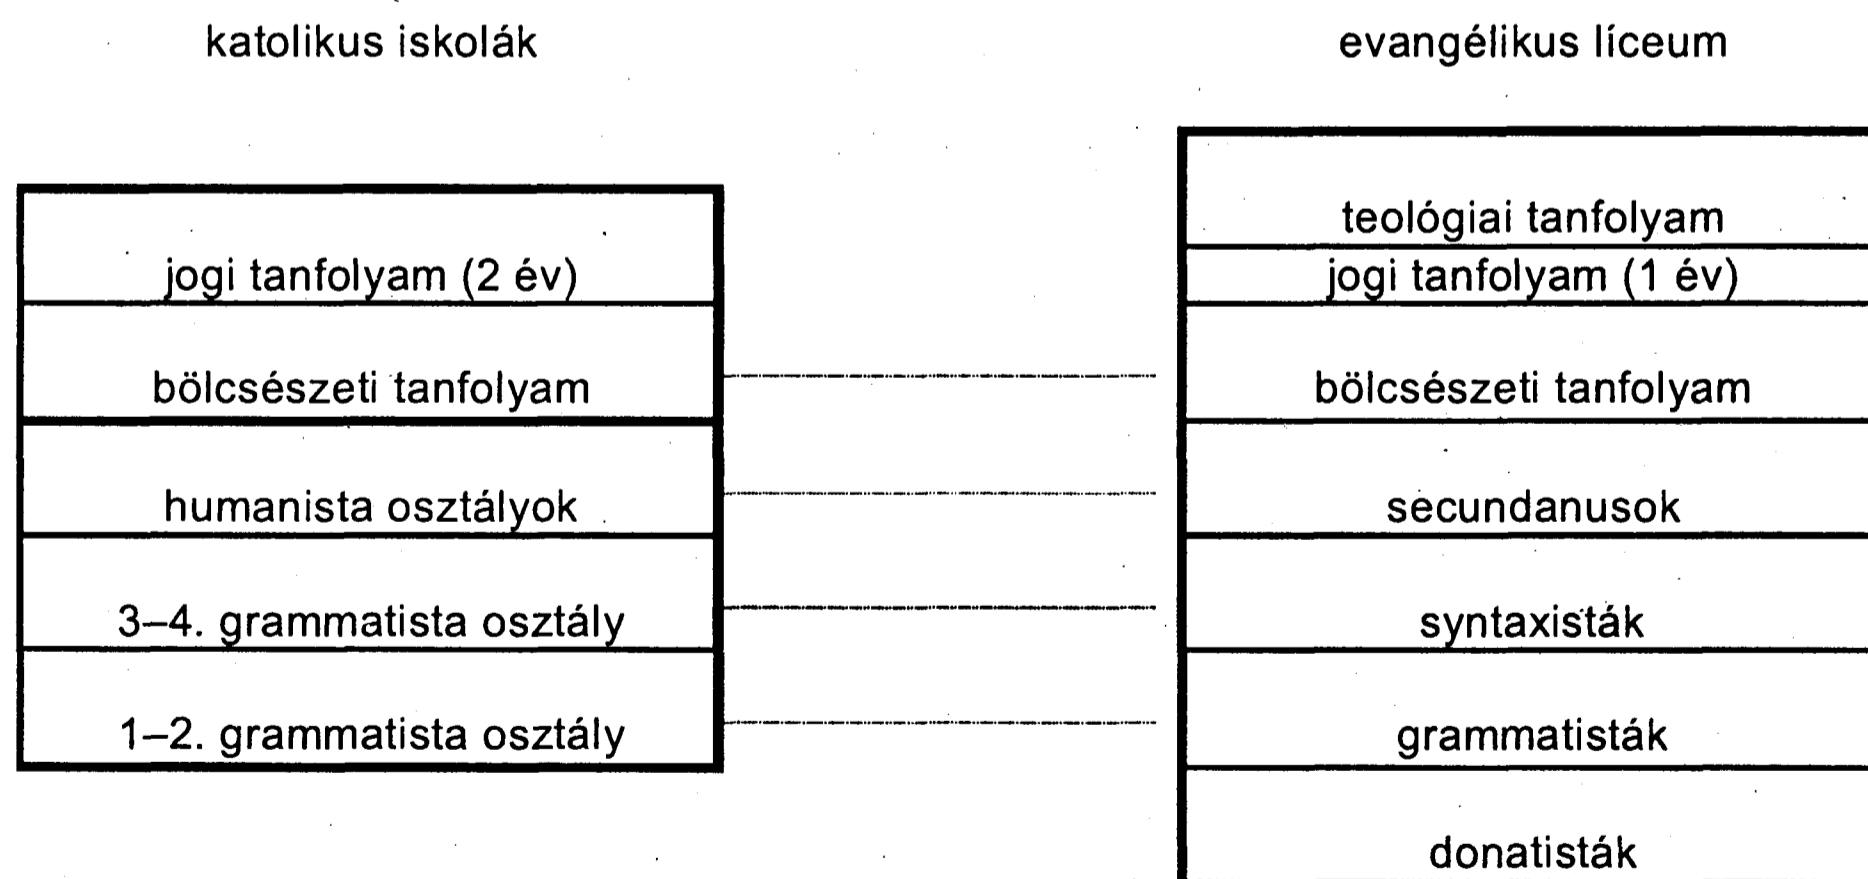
katolikus iskolák

jogi tanfolyam (2 év)

bölcsészeti tanfolyam

humanista osztályok

3–4. grammatista osztály

1–2. grammatista osztály

evangélikus líceum

teológiai tanfolyam

jogi tanfolyam (1 év)

bölcsészeti tanfolyam

secundanusok

syntaxisták

grammatisták

donatisták